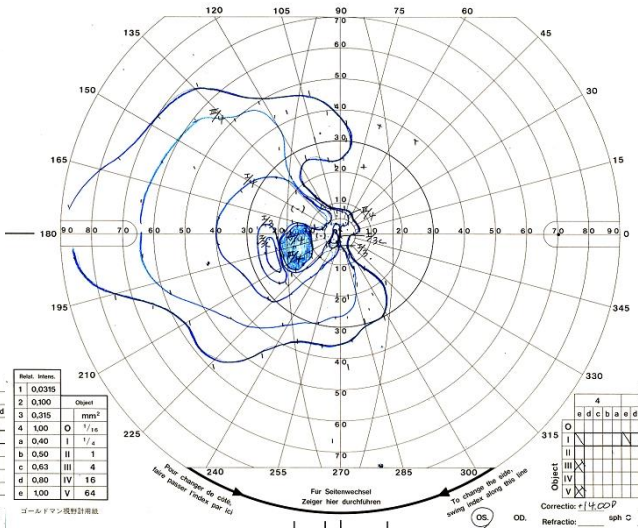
120
105
90
75
60
135
45
150
30
165
15
180
0
195
345
210
330
225
315
240
255
270
285
300
90 80 70 60 50 40 30 20 10
10 20 30 40 50 60 70 80 90
70
60
50
40
30
20
10
10
20
30
40
50
60
70
I/4
I/3
I/2
I/2e
I/1e
I/4
I/1
I/2
I/3
I/4

| Relat. Intens. | | | | |
|---|---|---|---|---|
| 1 | 0,0315 | | Object | |
| 2 | 0,100 | | | |
| 3 | 0,315 | | mm² | |
| 4 | 1,00 | 0 | $\frac{1}{16}$ | |
| a | 0,40 | I | $\frac{1}{4}$ | |
| b | 0,50 | II | 1 | |
| c | 0,63 | III | 4 | |
| d | 0,80 | IV | 16 | |
| e | 1,00 | V | 64 | |

ゴールドマン視野計用紙

Pour changer de coté, faire passer l'index par ici
Für Seitenwechsel Zeiger hier durchführen
To change the side, swing index along this line

OS.
OD.

| | 4 | | | | | | |
|---|---|---|---|---|---|---|---|
| | e | d | c | b | a | e | d |
| O | | | | | | | |
| I | | | | | | | |
| II | | | | | | | |
| III | | | | | | | |
| IV | | | | | | | |
| V | | | | | | | |

Object

Correctio: +14.00 D
Refractio: sph